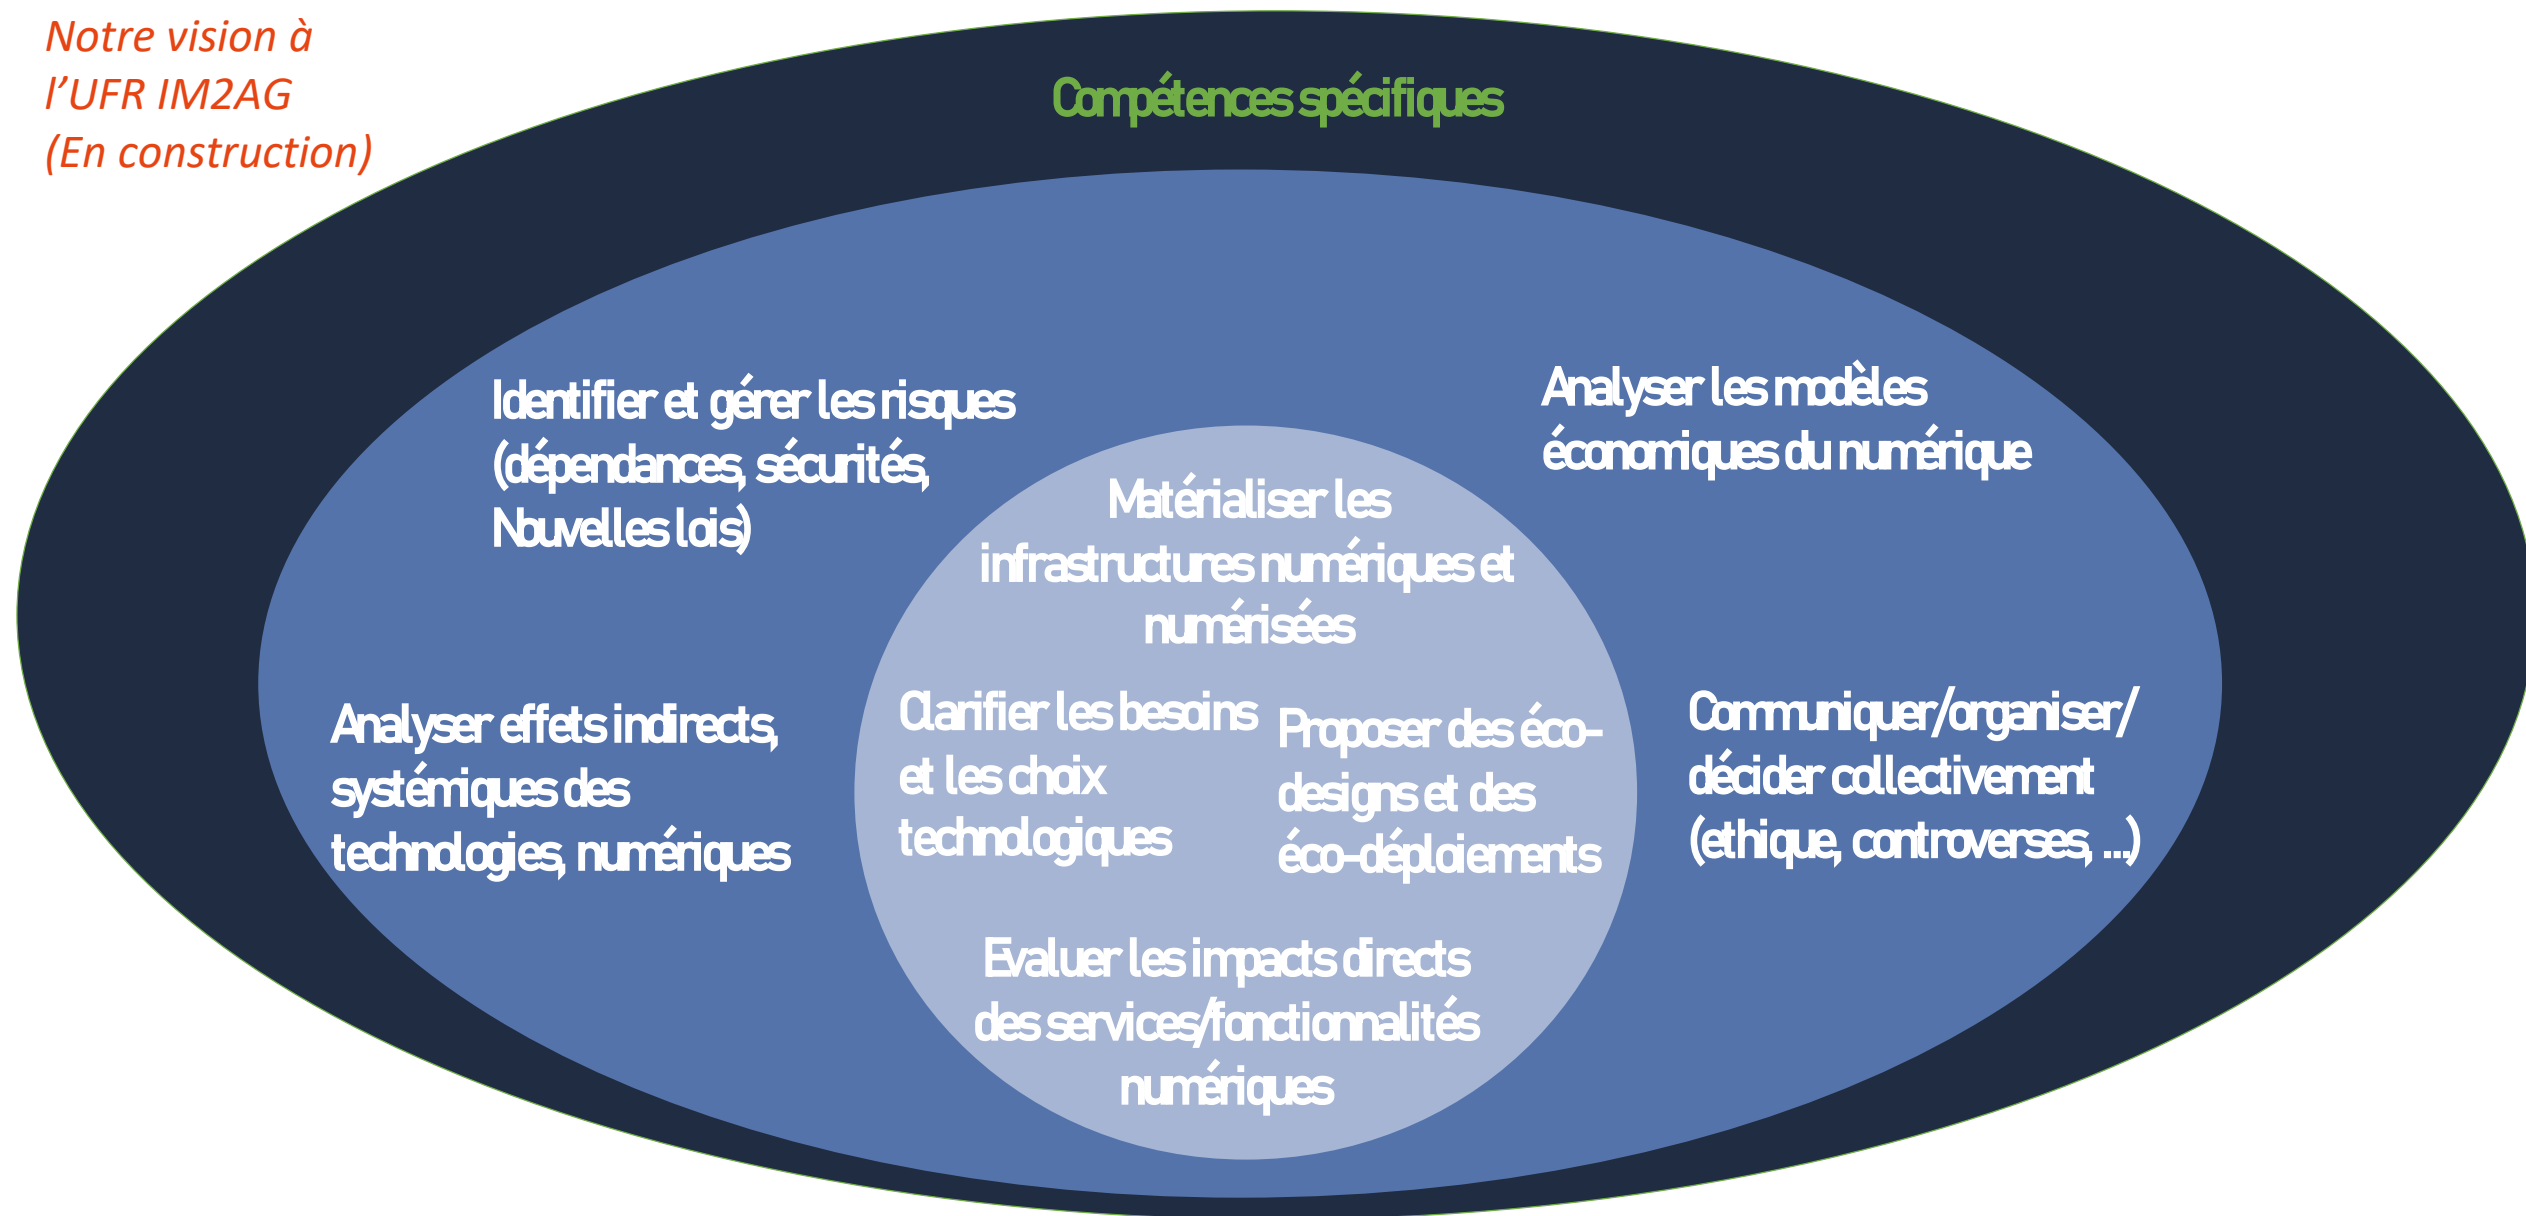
Notre vision à l'UFR IM2AG (En construction)

Compétences spécifiques

Identifier et gérer les risques (dépendances, sécurités, Nouvelles lois)

Analyser les modèles économiques du numérique

Matérialiser les infrastructures numériques et numérisées

Analyser effets indirects, systémiques des technologies, numériques

Clarifier les besoins et les choix technologiques

Proposer des éco-designs et des éco-déploiements

Communiquer/organiser/décider collectivement (ethique, controverses, ...)

Evaluer les impacts directs des services/fonctionnalités numériques